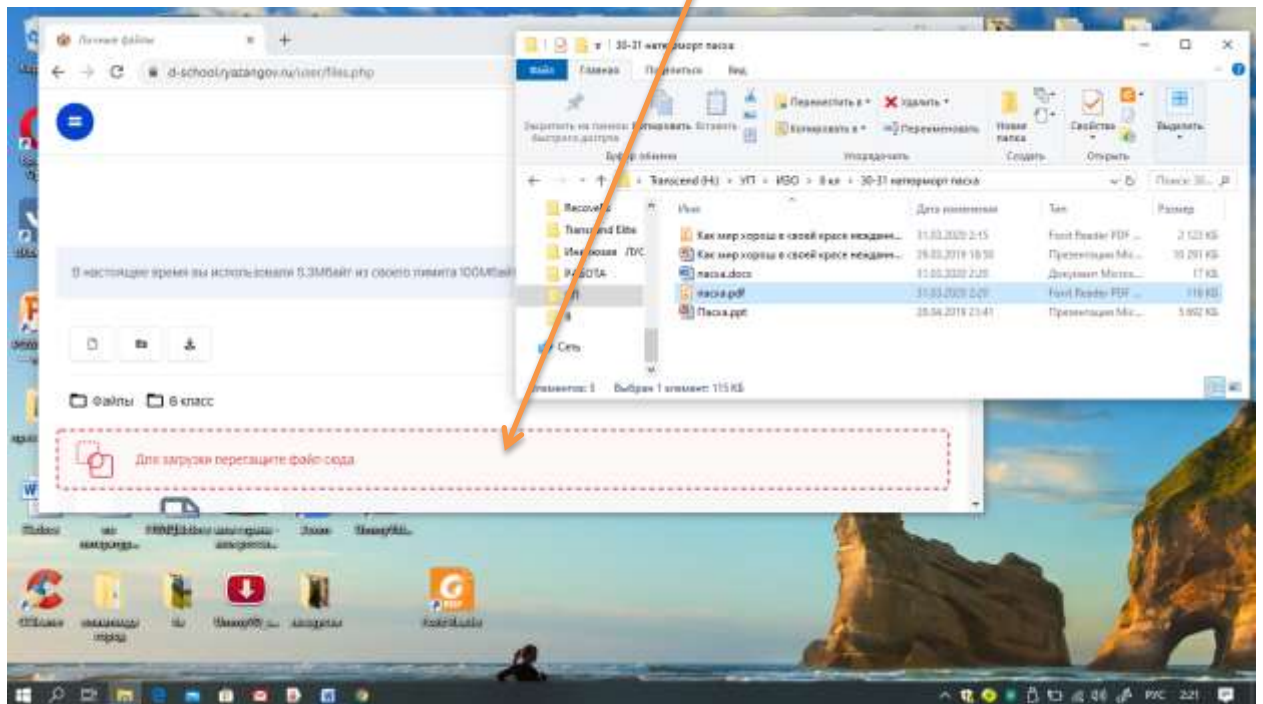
Личные файлы

d-school.ryazangov.ru/user/files.php

В настоящее время вы использовали 5.3Мбайт из своего лимита 100Мбайт

Файлы 6 класс

Для загрузки перетащите файл сюда

30-31 натюрморт пасха

Файл Главная Поделиться Вид

Закрепить на панели быстрого доступа Копировать Вставить

Буфер обмена

Переместить в Удалить Копировать в Переименовать

Упорядочить

Новая папка

Создать

Свойства

Открыть

Выделить

Transcend (H:) > УП > ИЗО > 6 кл > 30-31 натюрморт пасха

Поиск: 30...

Recovery

Transcend Elite

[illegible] ЛУС

РАБОТА

УП

6

Сеть

Имя | Дата изменения | Тип | Размер
---|---|---|---
Как мир хорош в своей красе неждан... | 31.03.2020 2:15 | Foxit Reader PDF ... | 2 123 КБ
Как мир хорош в своей красе неждан... | 29.03.2019 18:50 | Презентация Mic... | 10 291 КБ
пасха.docx | 31.03.2020 2:20 | Документ Micros... | 17 КБ
пасха.pdf | 31.03.2020 2:20 | Foxit Reader PDF ... | 116 КБ
Пасха.ppt | 28.04.2019 23:41 | Презентация Mic... | 5 602 КБ

Элементов: 5 Выбран 1 элемент: 115 КБ

РУС 2:21